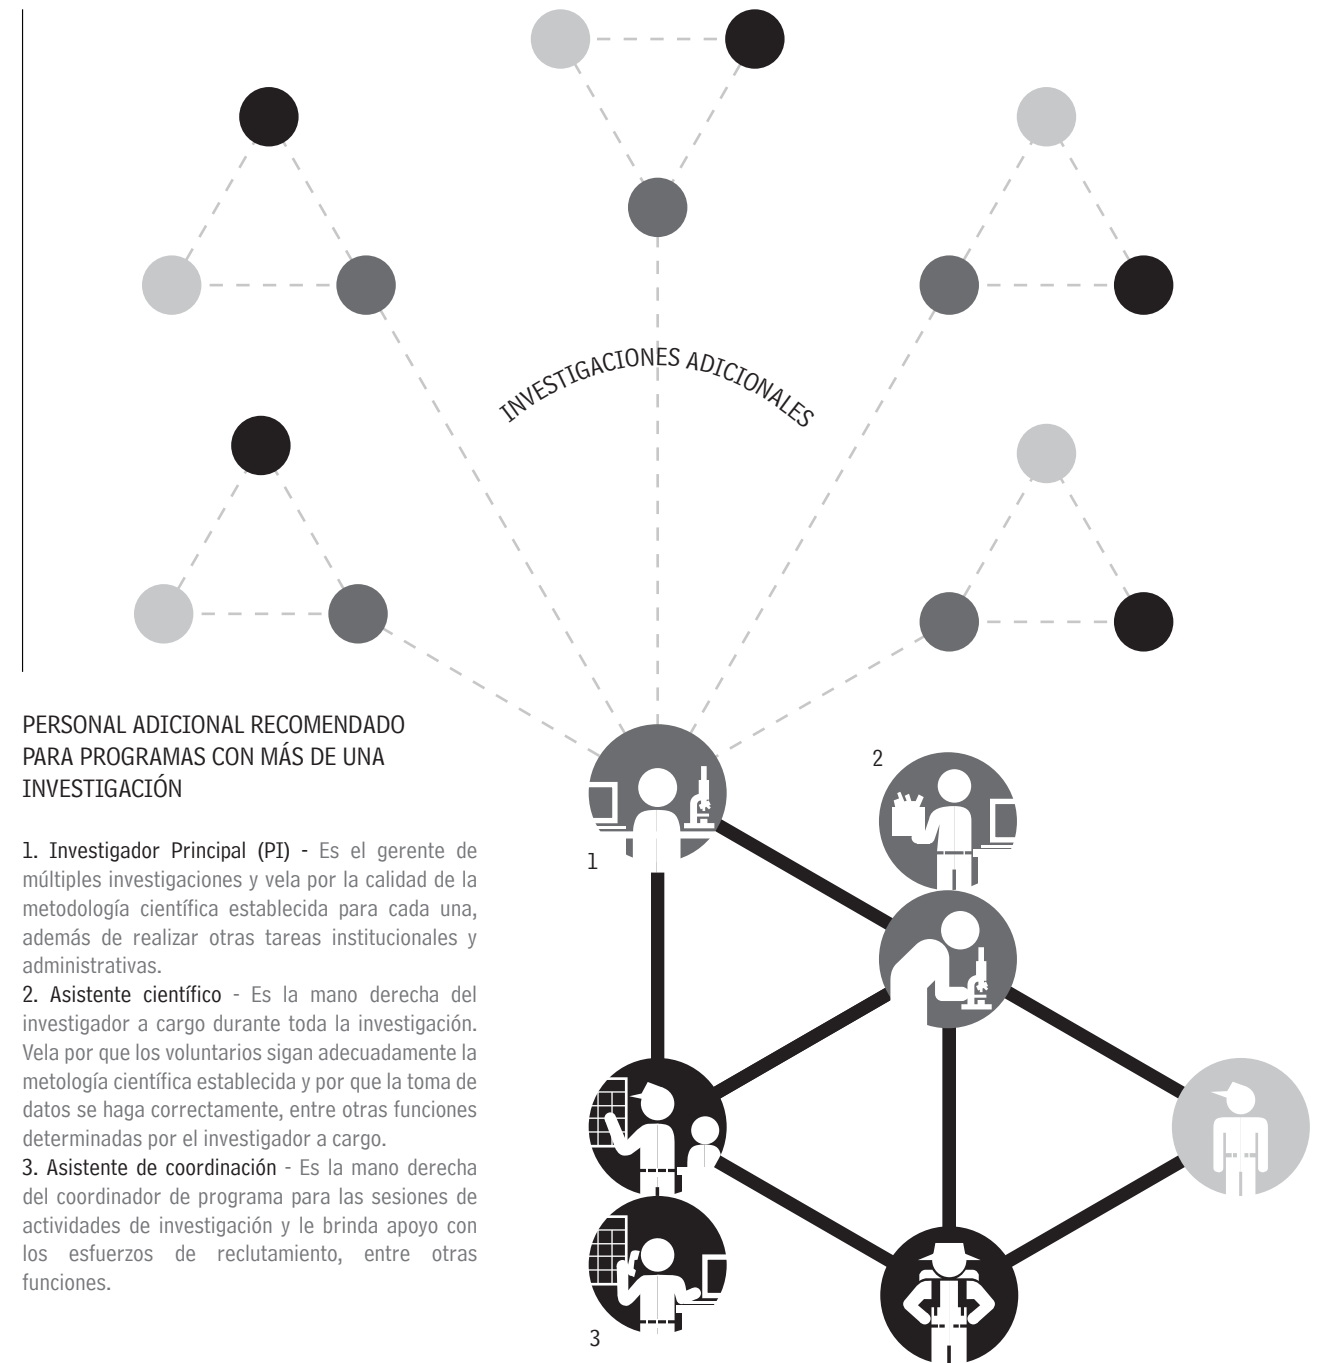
INVESTIGACIONES ADICIONALES

PERSONAL ADICIONAL RECOMENDADO PARA PROGRAMAS CON MÁS DE UNA INVESTIGACIÓN

1. Investigador Principal (PI) - Es el gerente de múltiples investigaciones y vela por la calidad de la metodología científica establecida para cada una, además de realizar otras tareas institucionales y administrativas.
2. Asistente científico - Es la mano derecha del investigador a cargo durante toda la investigación. Vela por que los voluntarios sigan adecuadamente la metología científica establecida y por que la toma de datos se haga correctamente, entre otras funciones determinadas por el investigador a cargo.
3. Asistente de coordinación - Es la mano derecha del coordinador de programa para las sesiones de actividades de investigación y le brinda apoyo con los esfuerzos de reclutamiento, entre otras funciones.

1

2

3